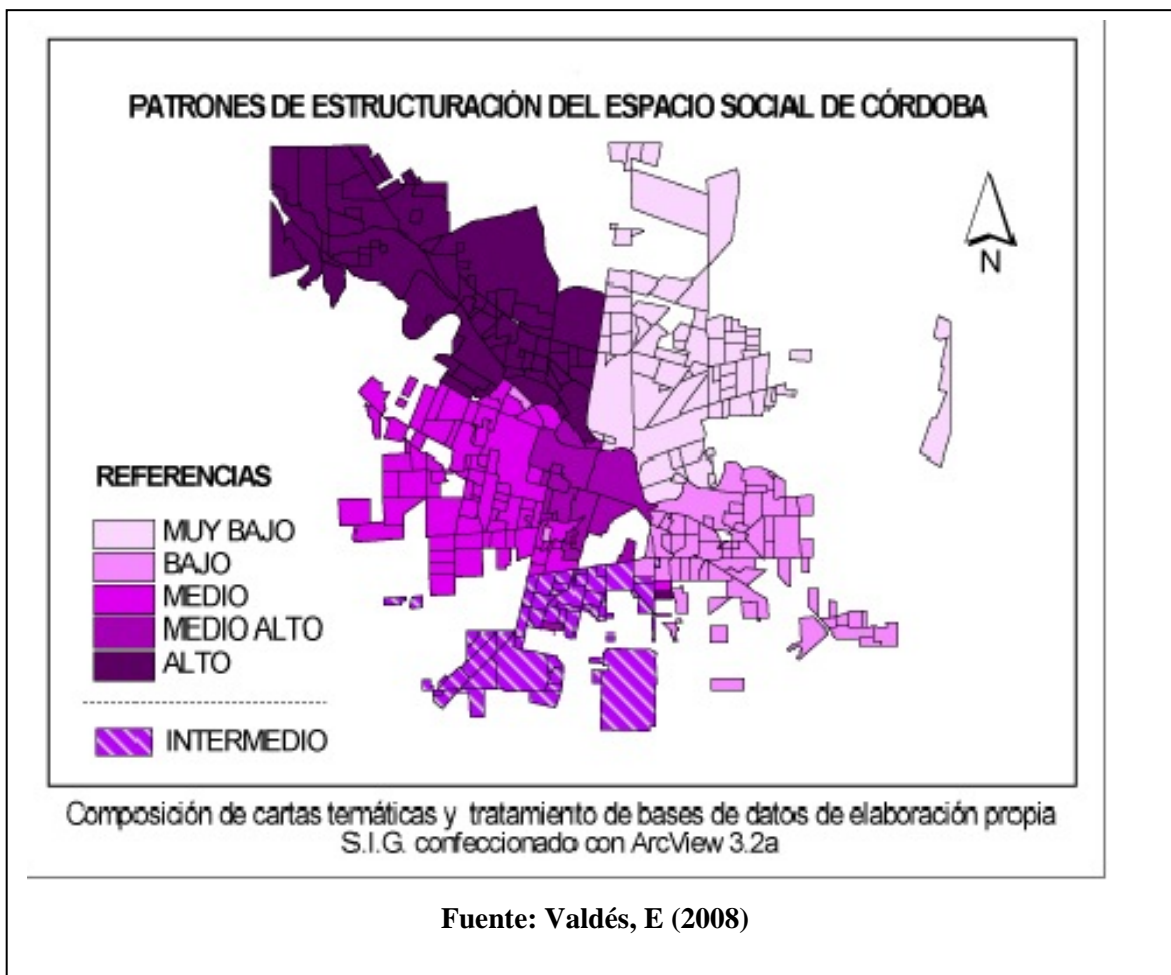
PATRONES DE ESTRUCTURACIÓN DEL ESPACIO SOCIAL DE CÓRDOBA

N

REFERENCIAS

MUY BAJO
BAJO
MEDIO
MEDIO ALTO
ALTO

INTERMEDIO

Composición de cartas temáticas y tratamiento de bases de datos de elaboración propia
S.I.G. confeccionado con ArcView 3.2a

Fuente: Valdés, E (2008)